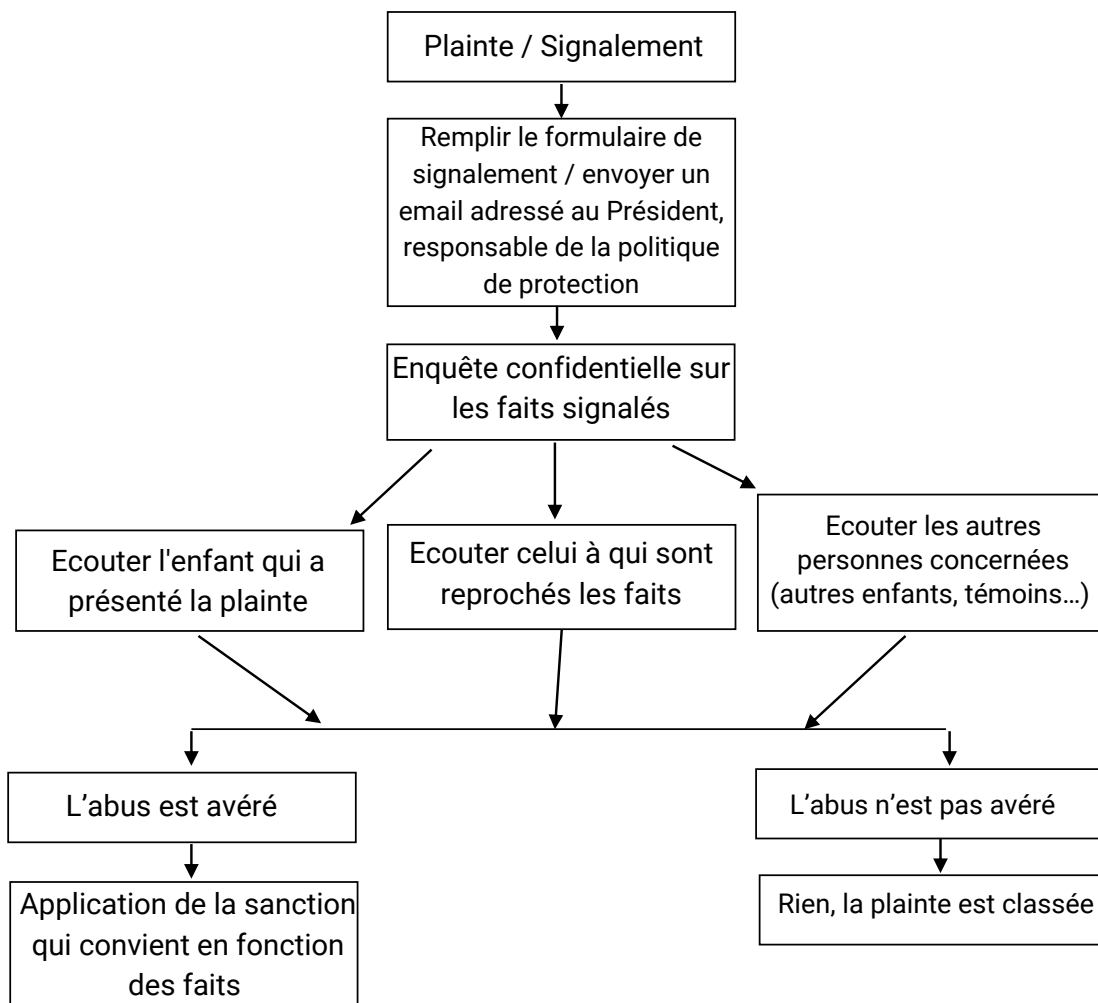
Plainte / Signalement

Remplir le formulaire de signalement / envoyer un email adressé au Président, responsable de la politique de protection

Enquête confidentielle sur les faits signalés

Ecouter l'enfant qui a présenté la plainte

Ecouter celui à qui sont reprochés les faits

Ecouter les autres personnes concernées (autres enfants, témoins…)

L’abus est avéré

L’abus n’est pas avéré

Application de la sanction qui convient en fonction des faits

Rien, la plainte est classée